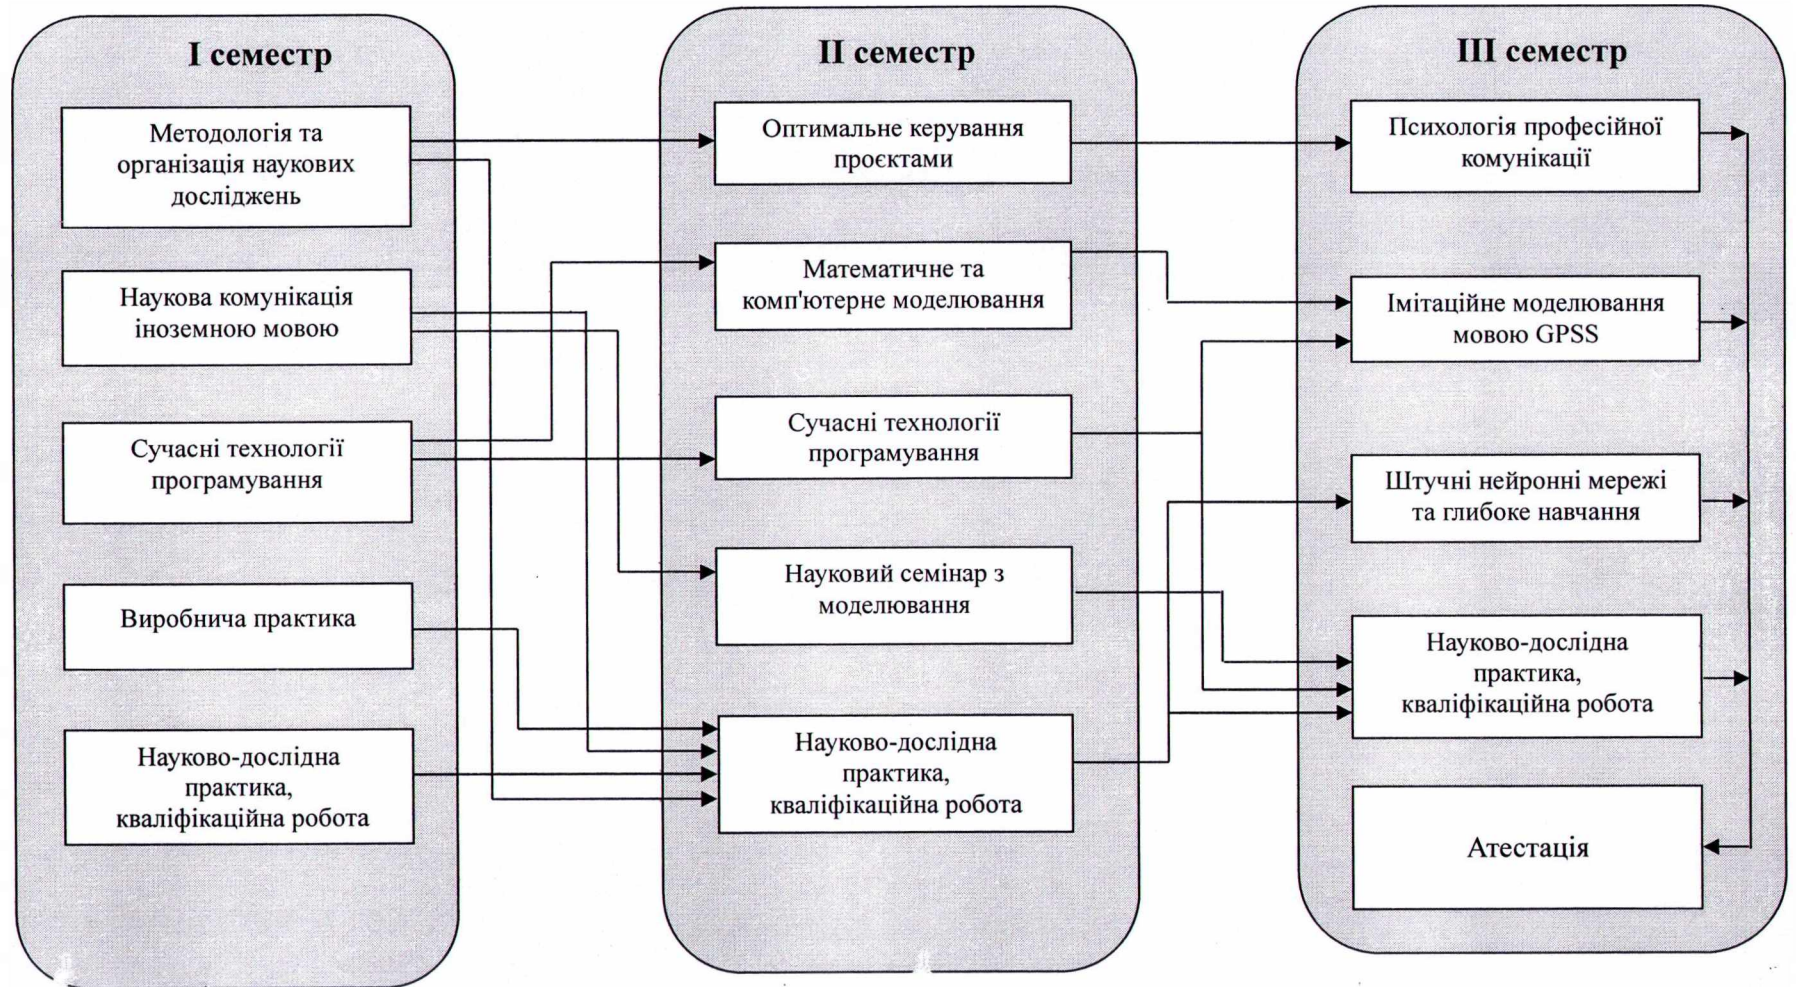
I семестр

Методологія та організація наукових досліджень

Наукова комунікація іноземною мовою

Сучасні технології програмування

Виробнича практика

Науково-дослідна практика, кваліфікаційна робота

II семестр

Оптимальне керування проєктами

Математичне та комп'ютерне моделювання

Сучасні технології програмування

Науковий семінар з моделювання

Науково-дослідна практика, кваліфікаційна робота

III семестр

Психологія професійної комунікації

Імітаційне моделювання мовою GPSS

Штучні нейронні мережі та глибоке навчання

Науково-дослідна практика, кваліфікаційна робота

Атестація